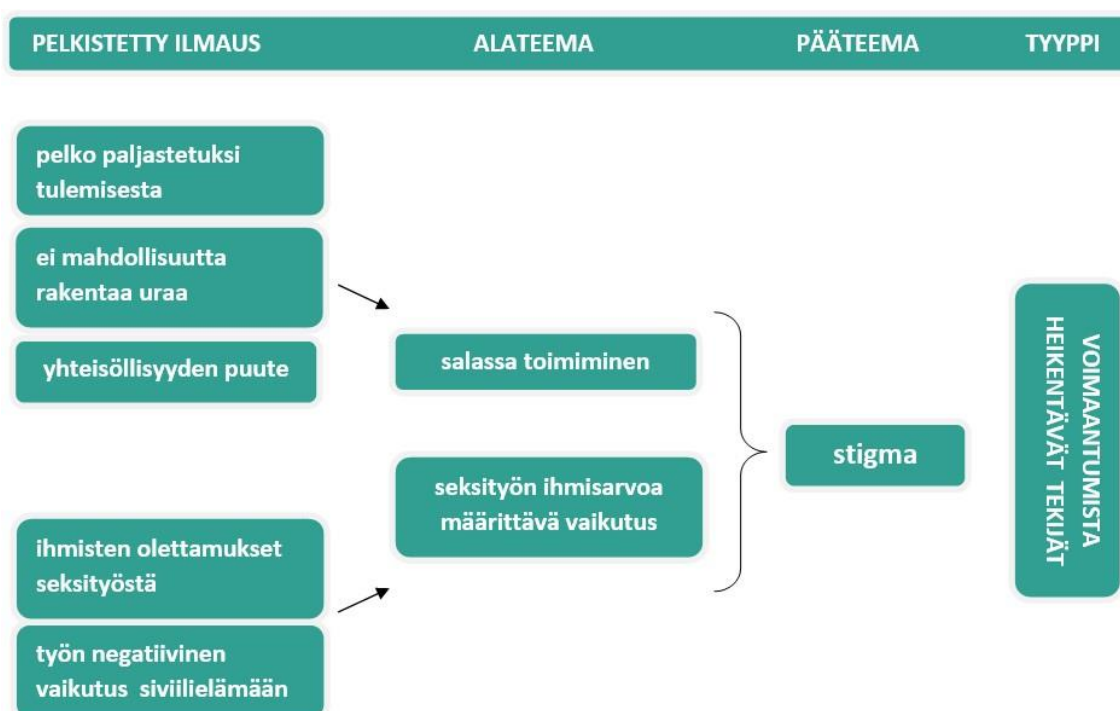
PELKISTETTY ILMAUS

ALATEEMA

PÄÄTEEMA

TYYPPI

pelko paljastetuksi tulemisesta

ei mahdollisuutta rakentaa uraa

yhteisöllisyyden puute

salassa toimiminen

seksityön ihmisarvoa määrittävä vaikutus

stigma

VOIMAANTUMISTA HEIKENTÄVÄT TEKIJÄT

ihmisten olettamukset seksityöstä

työn negatiivinen vaikutus siviilielämään